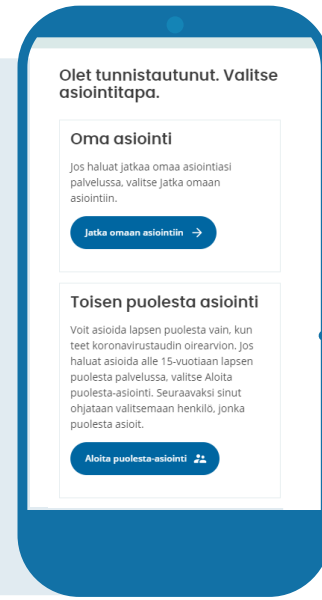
Olet tunnistautunut. Valitse asiointitapa.

Oma asiointi

Jos haluat jatkaa omaa asiointiasi palvelussa, valitse jatka omaan asiointiin.

Jatka omaan asiointiin

Toisen puolesta asiointi

Voit asioida lapsen puolesta vain, kun teet koronavirustaudin oirearvion. Jos haluat asioida alle 15-vuotiaan lapsen puolesta palvelussa, valitse Aloita puolesta-asiointi. Seuraavaksi sinut ohjataan valitsemaan henkilö, jonka puolesta asioit.

Aloita puolesta-asiointi